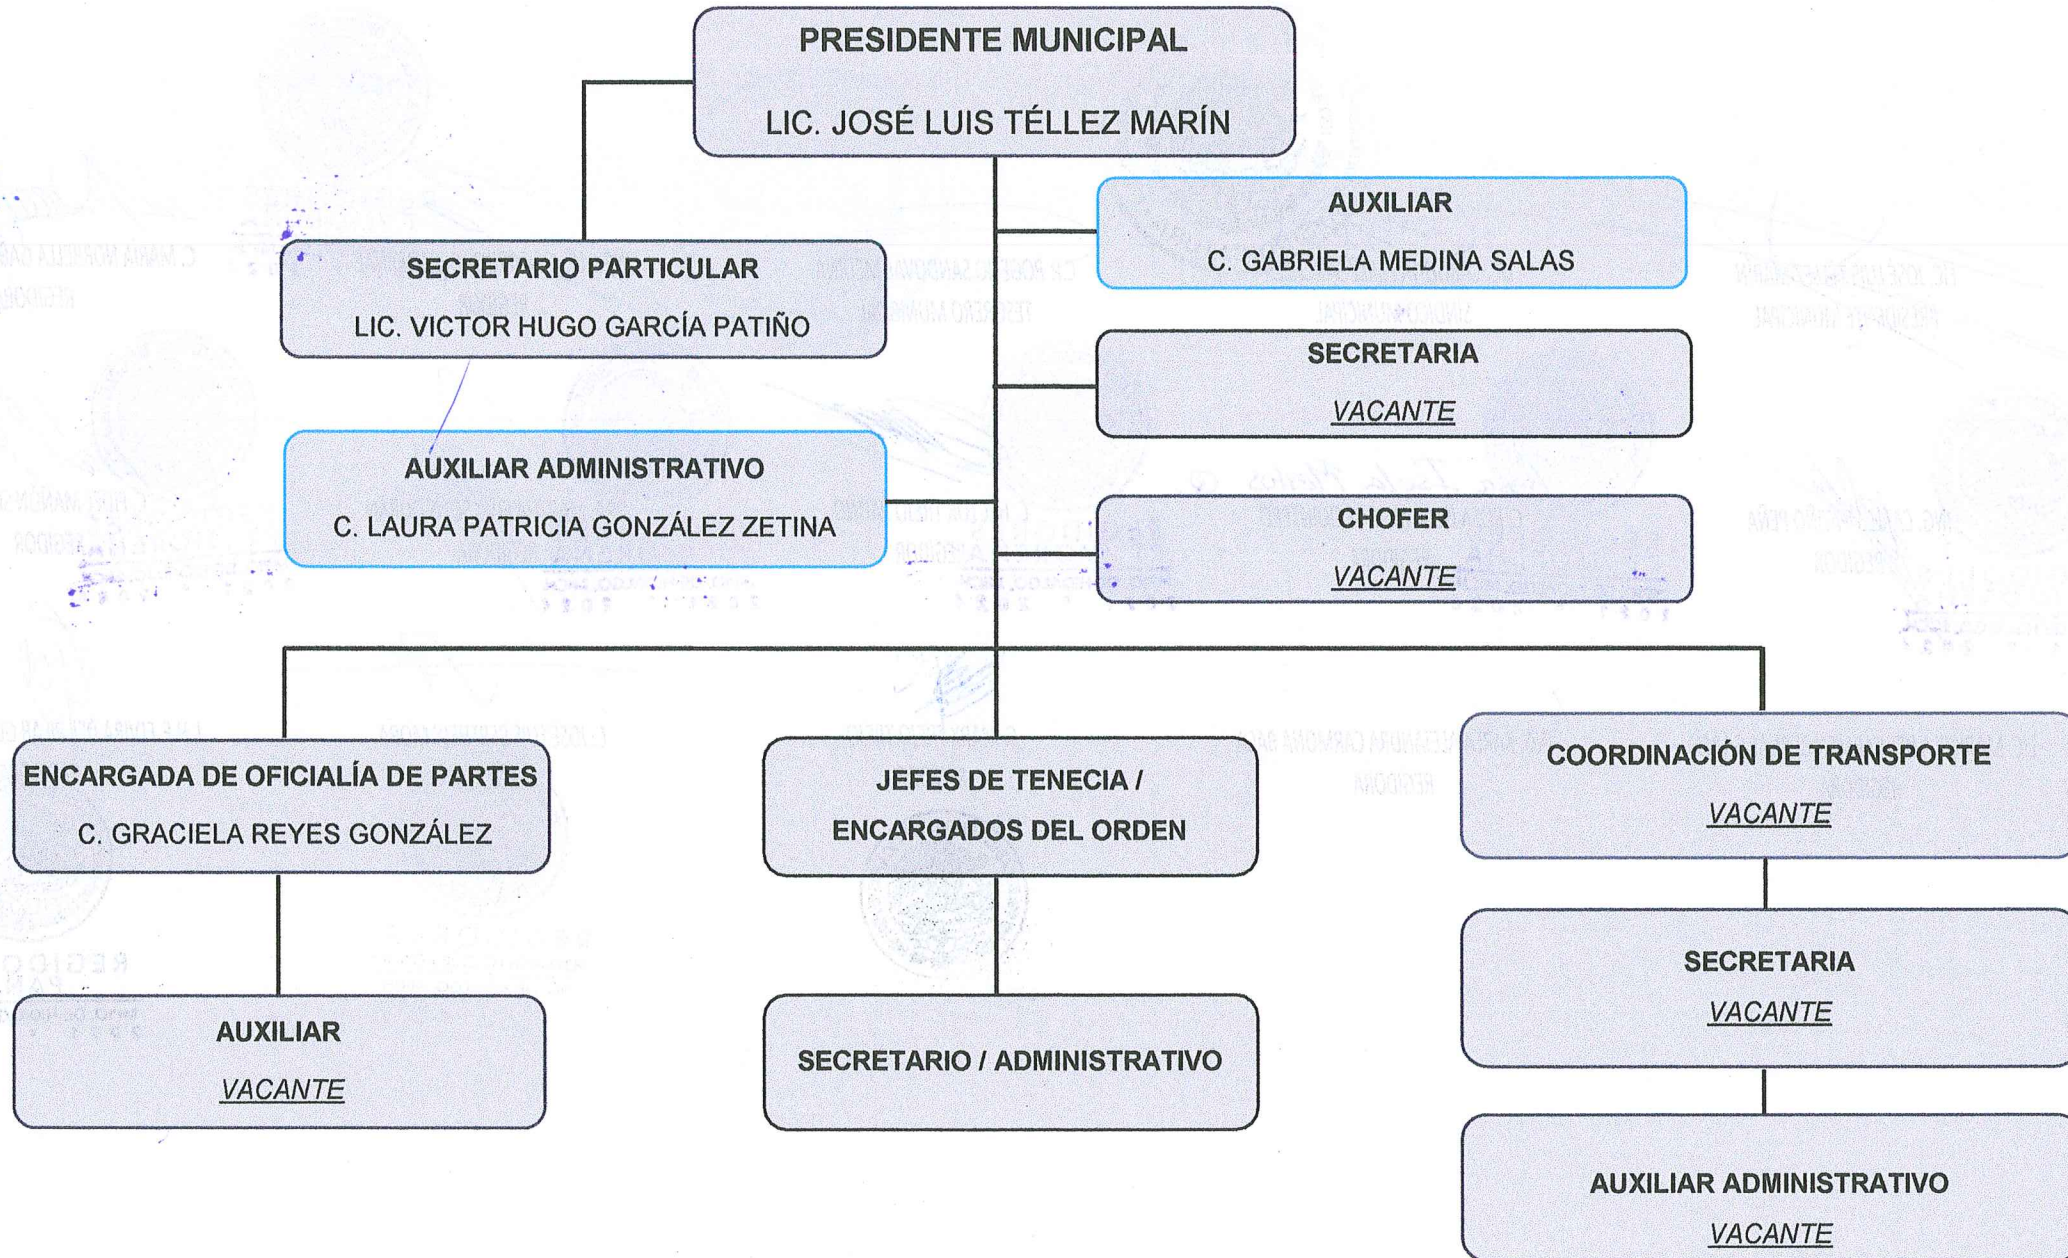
PRESIDENTE MUNICIPAL

LIC. JOSÉ LUIS TÉLLEZ MARÍN

AUXILIAR

C. GABRIELA MEDINA SALAS

SECRETARIO PARTICULAR

LIC. VICTOR HUGO GARCÍA PATIÑO

SECRETARIA

VACANTE

AUXILIAR ADMINISTRATIVO

C. LAURA PATRICIA GONZÁLEZ ZETINA

CHOFER

VACANTE

ENCARGADA DE OFICIALÍA DE PARTES

C. GRACIELA REYES GONZÁLEZ

JEFES DE TENECIA / ENCARGADOS DEL ORDEN

COORDINACIÓN DE TRANSPORTE

VACANTE

SECRETARIA

VACANTE

AUXILIAR

VACANTE

SECRETARIO / ADMINISTRATIVO

AUXILIAR ADMINISTRATIVO

VACANTE